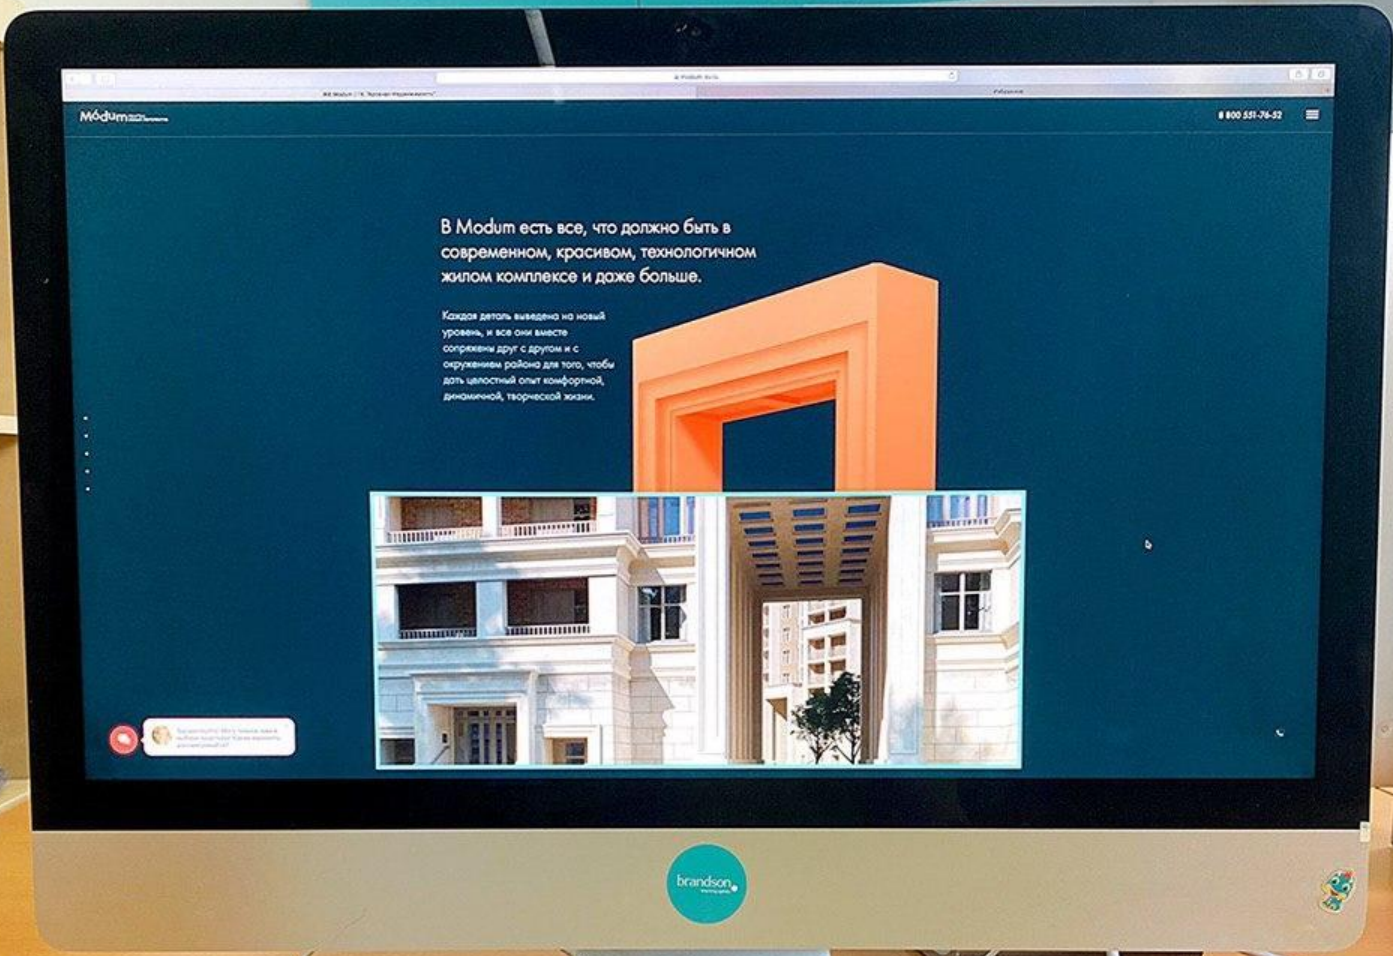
Modum

8 800 551-76-52

В Modum есть все, что должно быть в современном, красивом, технологичном жилом комплексе и даже больше.

Каждая деталь выведена на новый уровень, и все они вместе сопряжены друг с другом и с окружением района для того, чтобы дать целостный опыт комфортной, динамичной, творческой жизни.

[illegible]

brandson